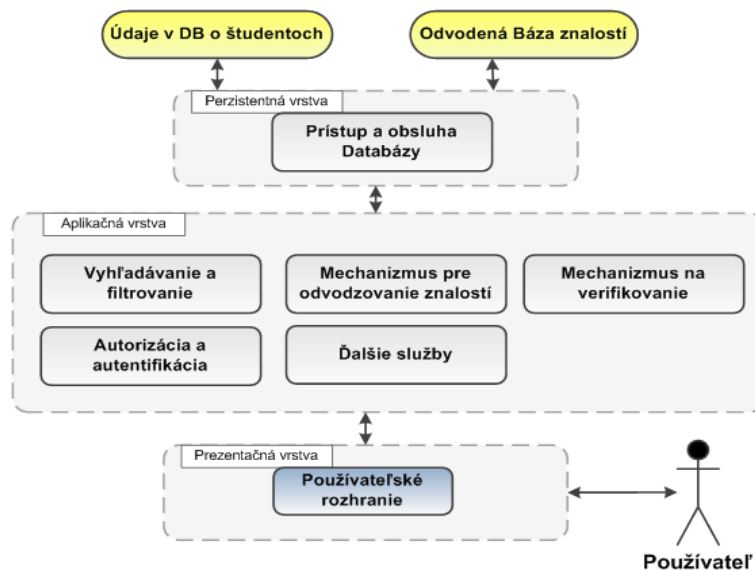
Údaje v DB o študentoch

Odvodená Báza znalostí

Perzistentná vrstva

Prístup a obsluha Databázy

Aplikačná vrstva

Vyhľadávanie a filtrovanie

Mechanizmus pre odvodzovanie znalostí

Mechanizmus na verifikovanie

Autorizácia a autentifikácia

Ďalšie služby

Prezentačná vrstva

Používateľské rozhranie

Používateľ